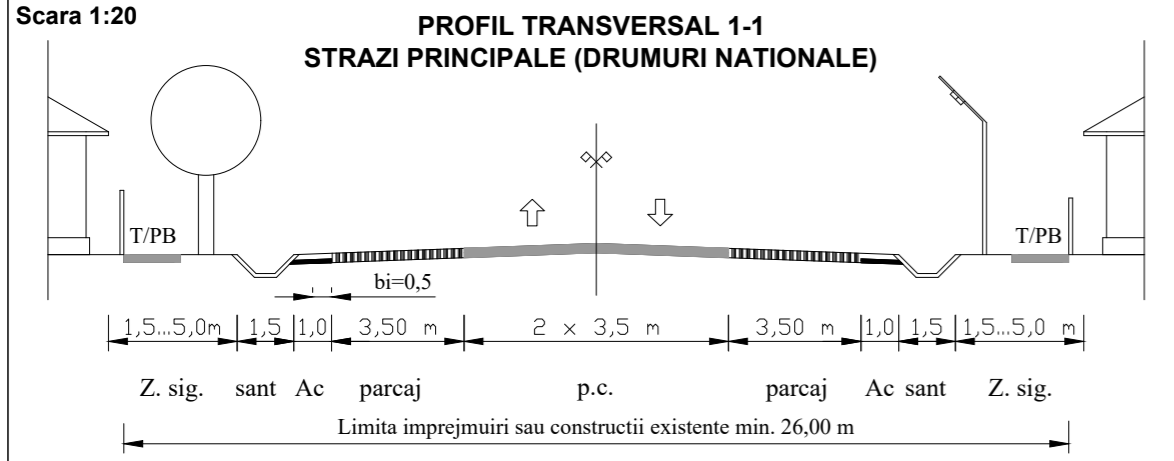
Scara 1:20

PROFIL TRANSVERSAL 1-1
STRAZI PRINCIPALE (DRUMURI NATIONALE)

T/PB

T/PB

bi=0,5

| 1,5...5,0m | 1,5 | 1,0 | 3,50 m | 2 × 3,5 m | 3,50 m | 1,0 | 1,5 | 1,5...5,0 m |
|---|---|---|---|---|---|---|---|---|
| Z. sig. | sant | Ac | parcaj | p.c. | parcaj | Ac | sant | Z. sig. |

Limita imprejmuiri sau constructii existente min. 26,00 m